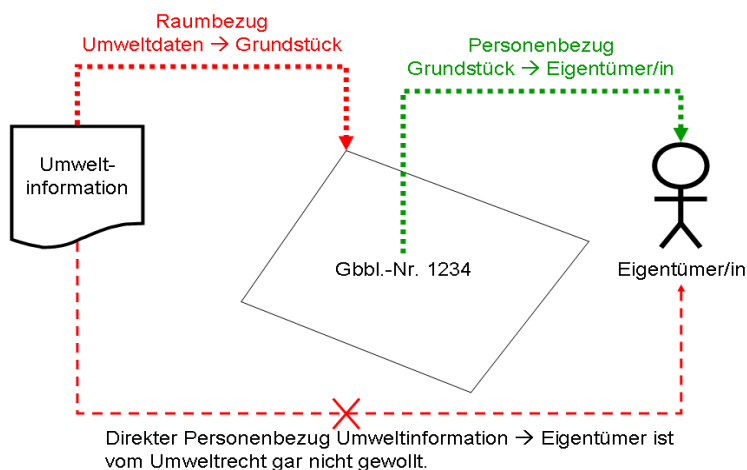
Raumbezug
Umweltdaten → Grundstück

Personenbezug
Grundstück → Eigentümer/in

Umwelt-
information

Gbbl.-Nr. 1234

Eigentümer/in

Direkter Personenbezug Umweltinformation → Eigentümer ist vom Umweltrecht gar nicht gewollt.